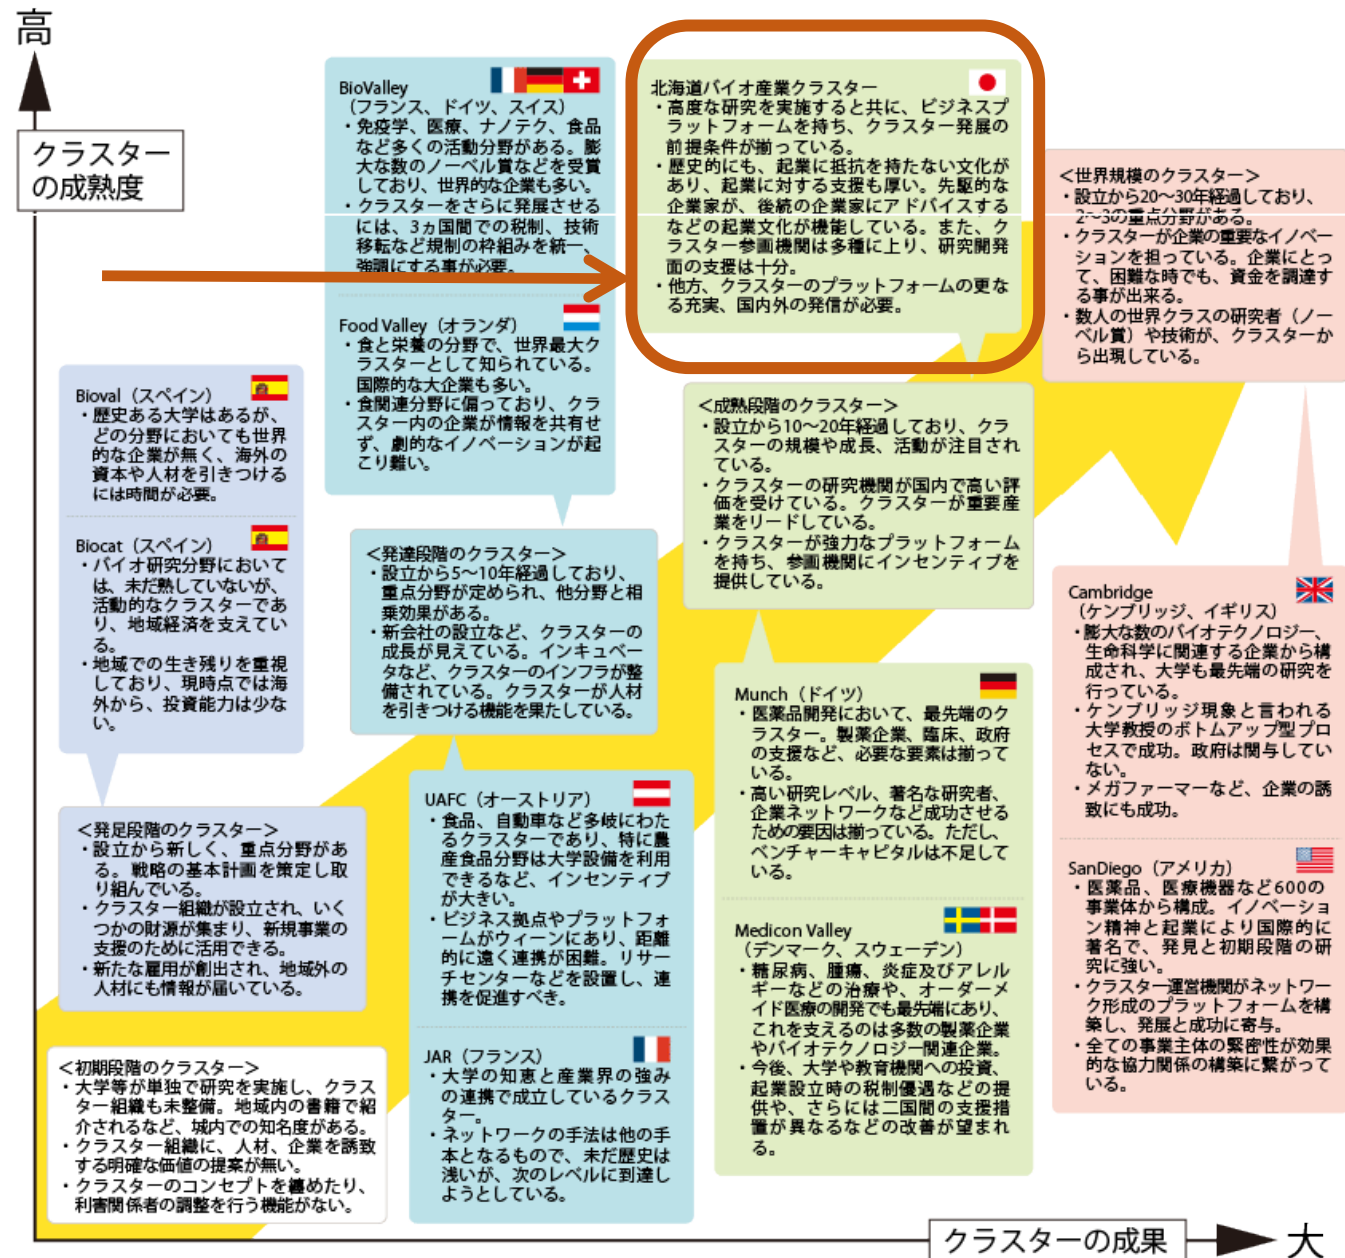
高

クラスターの成熟度

BioValley
（フランス、ドイツ、スイス）
・免疫学、医療、ナノテク、食品など多くの活動分野がある。膨大な数のノーベル賞などを受賞しており、世界的企業も多い。
・クラスターをさらに発展させるには、3ヵ国間での税制、技術移転など規制の枠組みを統一、強調にする事が必要。

Food Valley（オランダ）
・食と栄養の分野で、世界最大クラスターとして知られている。国際的な大企業も多い。
・食關連分野に偏っており、クラスター内の企業が情報を共有せず、創的なイノベーションが起こり難い。

北海道バイオ産業クラスター
・高度な研究を実施すると共に、ビジネスプラットフォームを持ち、クラスター発展の前提条件が揃っている。
・歴史的にも、起業に抵抗を持たない文化があり、起業に対する支援も厚い。先駆的な企業家が、後続の企業家にアドバイスするなどの起業文化が機能している。また、クラスター参画機関は多種に上り、研究開発面の支援は十分。
・他方、クラスターのプラットフォームの更なる充実、国内外の発信が必要。

<世界規模のクラスター>
・設立から20〜30年経過しており、2〜3の重点分野がある。
・クラスターが企業の重要なイノベーションを担っている。企業にとって、困難な時でも、資金を調達する事が出来る。
・数人の世界クラスの研究者（ノーベル賞）や技術が、クラスターから出現している。

Bioval（スペイン）
・歴史ある大学はあるが、どの分野においても世界的な企業が無く、海外の資本や人材を引きつけるには時間が必要。

Biocat（スペイン）
・バイオ研究分野においては、未だ熟していないが、活動的なクラスターであり、地域経済を支えている。
・地域での生き残りを重視しており、現時点では海外から、投資能力は少ない。

<成熟段階のクラスター>
・設立から10〜20年経過しており、クラスターの規模や成長、活動が注目されている。
・クラスターの研究機関が国内で高い評価を受けている。クラスターが重要産業をリードしている。
・クラスターが強力なプラットフォームを持ち、参画機関にインセンティブを提供している。

<発達段階のクラスター>
・設立から5〜10年経過しており、重点分野が定められ、他分野と相乗効果がある。
・新会社の設立など、クラスターの成長が見えている。インキューベータなど、クラスターのインフラが整備されている。クラスターが人材を引きつける機能を果たしている。

Cambridge
（ケンブリッジ、イギリス）
・膨大な数のバイオテクノロジー、生命科学に関連する企業から構成され、大学も最先端の研究を行っている。
・ケンブリッジ現象と言われる大学教授のボトムアップ型プロセスで成功。政府は関与していない。
・メガファーマーなど、企業の誘致にも成功。

Munch（ドイツ）
・医薬品開発において、最先端のクラスター。製薬企業、臨床、政府の支援など、必要な要素は揃っている。
・高い研究レベル、著名な研究者、企業ネットワークなど成功させるための要因は揃っている。ただし、ベンチャーキャピタルは不足している。

<発足段階のクラスター>
・設立から新しく、重点分野がある。戦略の基本計画を策定し取り組んでいる。
・クラスター組織が設立され、いくつかの財源が集まり、新規事業の支援のために活用できる。
・新たな雇用が創出され、地域外の人材にも情報が届いている。

UAFC（オーストリア）
・食品、自動車など多岐にわたるクラスターであり、特に農産食品分野は大学設備を利用できるなど、インセンティブが大きい。
・ビジネス拠点やプラットフォームがウィーンにあり、距離的に遠く連携が困難。リサーチセンターなどを設置し、連携を促進すべき。

SanDiego（アメリカ）
・医薬品、医療機器など600の事業体から構成。イノベーション精神と起業により国際的に著名で、発見と初期段階の研究に強い。
・クラスター運営機関がネットワーク形成のプラットフォームを構築し、発展と成功に寄与。
・全ての事業主体の緊密性が効果的な協力関係の構築に繋がっている。

Medicon Valley
（デンマーク、スウェーデン）
・糖尿病、腫瘍、炎症及びアレルギーなどの治療や、オーダーメイド医療の開発でも最先端にあり、これを支えるのは多数の製薬企業やバイオテクノロジー関連企業。
・今後、大学や教育機関への投資、起業設立時の税制優遇などの提供や、さらには二国間の支援措置が異なるなどの改善が望まれる。

<初期段階のクラスター>
・大学等が単独で研究を実施し、クラスター組織も未整備。地域内の書籍で紹介されるなど、域内での知名度がある。
・クラスター組織に、人材、企業を誘致する明確な価値の提案が無い。
・クラスターのコンセプトを纏めたり、利害関係者の調整を行う機能がない。

JAR（フランス）
・大学の知恵と産業界の強みの連携で成立しているクラスター。
・ネットワークの手法は他の手本となるもので、未だ歴史は浅いが、次のレベルに到達しようとしている。

クラスターの成果

大